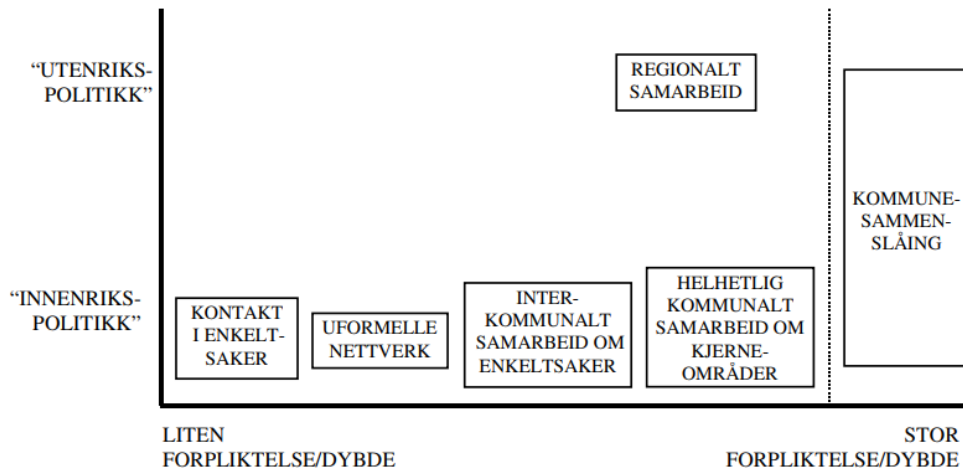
"UTENRIKSPOLITIKK"

"INNENRIKSPOLITIKK"

REGIONALT SAMARBEID

KOMMUNESAMMENSLÅING

KONTAKT I ENKELTSAKER

UFORMELLE NETTVERK

INTERKOMMUNALT SAMARBEID OM ENKELTSAKER

HELHETLIG KOMMUNALT SAMARBEID OM KJERNEOMRÅDER

LITEN FORPLIKTELSE/DYBDE

STOR FORPLIKTELSE/DYBDE